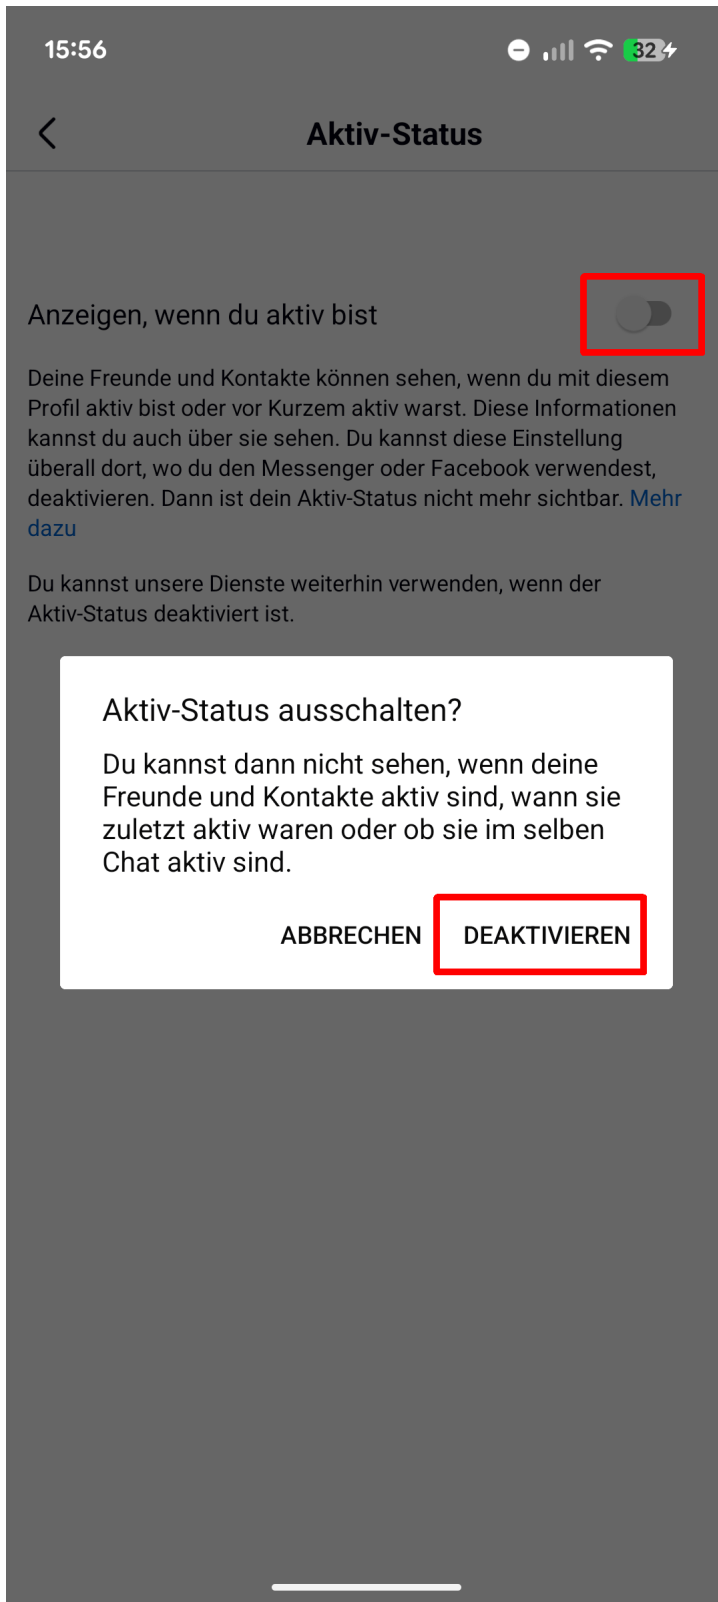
15:56

32

Aktiv-Status

Anzeigen, wenn du aktiv bist

Deine Freunde und Kontakte können sehen, wenn du mit diesem Profil aktiv bist oder vor Kurzem aktiv warst. Diese Informationen kannst du auch über sie sehen. Du kannst diese Einstellung überall dort, wo du den Messenger oder Facebook verwendest, deaktivieren. Dann ist dein Aktiv-Status nicht mehr sichtbar. Mehr dazu

Du kannst unsere Dienste weiterhin verwenden, wenn der Aktiv-Status deaktiviert ist.

Aktiv-Status ausschalten?

Du kannst dann nicht sehen, wenn deine Freunde und Kontakte aktiv sind, wann sie zuletzt aktiv waren oder ob sie im selben Chat aktiv sind.

ABBRECHEN

DEAKTIVIEREN